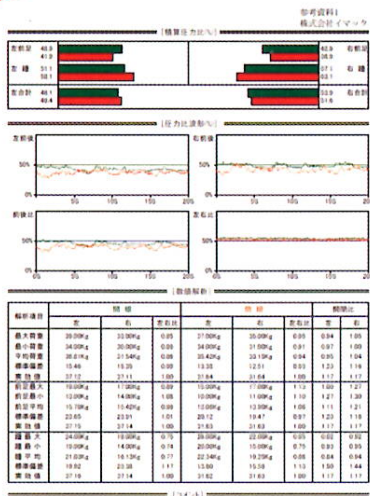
参考資料1
株式会社イマック

[積算圧力比(%)]

左前足 48.9 41.9
左 踵 51.1 58.1
左合計 48.1 48.4

右前足 43.8 38.9
右 踵 56.2 61.1
右合計 50.9 51.6

[圧力比波形(%)]

左前後
50%
0S 5S 10S 15S 20S

右前後

前後比
50%
0S 5S 10S 15S 20S

左右比

[数値解析]

| 解析項目 | 開 眼 | | | 閉 眼 | | | 開閉比 | |
|---|---|---|---|---|---|---|---|---|
| | 左 | 右 | 左右比 | 左 | 右 | 左右比 | 左 | 右 |
| 最大荷重 | 39.2Kg | 33.0Kg | 0.85 | 37.0Kg | 35.0Kg | 0.95 | 0.94 | 1.06 |
| 最小荷重 | 34.0Kg | 30.0Kg | 0.88 | 34.0Kg | 31.5Kg | 0.91 | 0.97 | 1.09 |
| 平均荷重 | 36.8Kg | 31.5Kg | 0.86 | 35.4Kg | 33.1Kg | 0.94 | 0.96 | 1.05 |
| 標準偏差 | 15.46 | 15.25 | 0.99 | 13.35 | 12.51 | 0.93 | 1.23 | 1.18 |
| 変 動 値 | 27.12 | 27.11 | 1.00 | 31.54 | 31.64 | 1.00 | 1.17 | 1.17 |
| 前足最大 | 19.0Kg | 17.0Kg | 0.89 | 19.0Kg | 17.0Kg | 1.13 | 1.00 | 1.27 |
| 前足最小 | 12.0Kg | 14.0Kg | 1.16 | 13.0Kg | 14.0Kg | 1.10 | 1.27 | 1.30 |
| 前足平均 | 15.7Kg | 15.4Kg | 0.98 | 13.8Kg | 13.9Kg | 1.06 | 1.11 | 1.21 |
| 標準偏差 | 23.65 | 23.01 | 1.01 | 20.12 | 19.47 | 0.97 | 1.23 | 1.18 |
| 変 動 値 | 27.15 | 27.14 | 1.00 | 31.63 | 31.63 | 1.00 | 1.17 | 1.17 |
| 踵 最 大 | 24.0Kg | 18.0Kg | 0.75 | 28.0Kg | 22.0Kg | 0.85 | 0.82 | 0.82 |
| 踵 最 小 | 18.0Kg | 14.0Kg | 0.78 | 20.0Kg | 15.0Kg | 0.75 | 0.90 | 0.93 |
| 踵 平 均 | 21.0Kg | 16.1Kg | 0.77 | 22.34Kg | 19.29Kg | 0.86 | 0.84 | 0.94 |
| 標準偏差 | 18.92 | 23.38 | 1.17 | 13.60 | 15.38 | 1.13 | 1.50 | 1.44 |
| 変 動 値 | 27.16 | 27.14 | 1.00 | 31.62 | 31.63 | 1.00 | 1.17 | 1.17 |

[コメント]